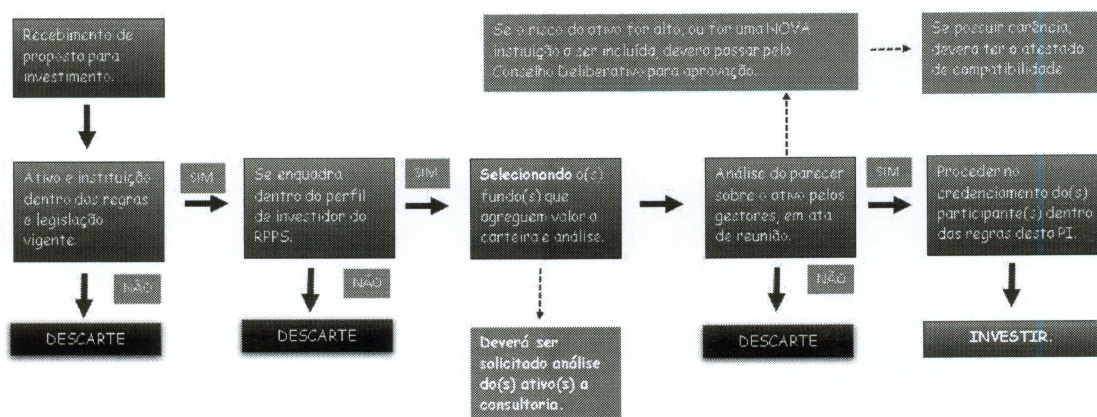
Recebimento de proposta para investimento.

Ativo e instituição dentro das regras e legislação vigente.

NÃO

DESCARTE

SIM

Se enquadra dentro do perfil de investidor do RPPS.

NÃO

DESCARTE

SIM

**Selecionando** o(s) fundo(s) que agreguem valor a carteira e análise.

**Deverá ser solicitado análise do(s) ativo(s) a consultoria.**

Se o risco do ativo for alto, ou for uma NOVA instituição a ser incluída, deverá passar pelo Conselho Deliberativo para aprovação.

Se possuir carência, deverá ter o atestado de compatibilidade.

Análise do parecer sobre o ativo pelos gestores, em ata de reunião.

NÃO

DESCARTE

SIM

Proceder no credenciamento do(s) participante(s) dentro das regras deste PI.

**INVESTIR.**